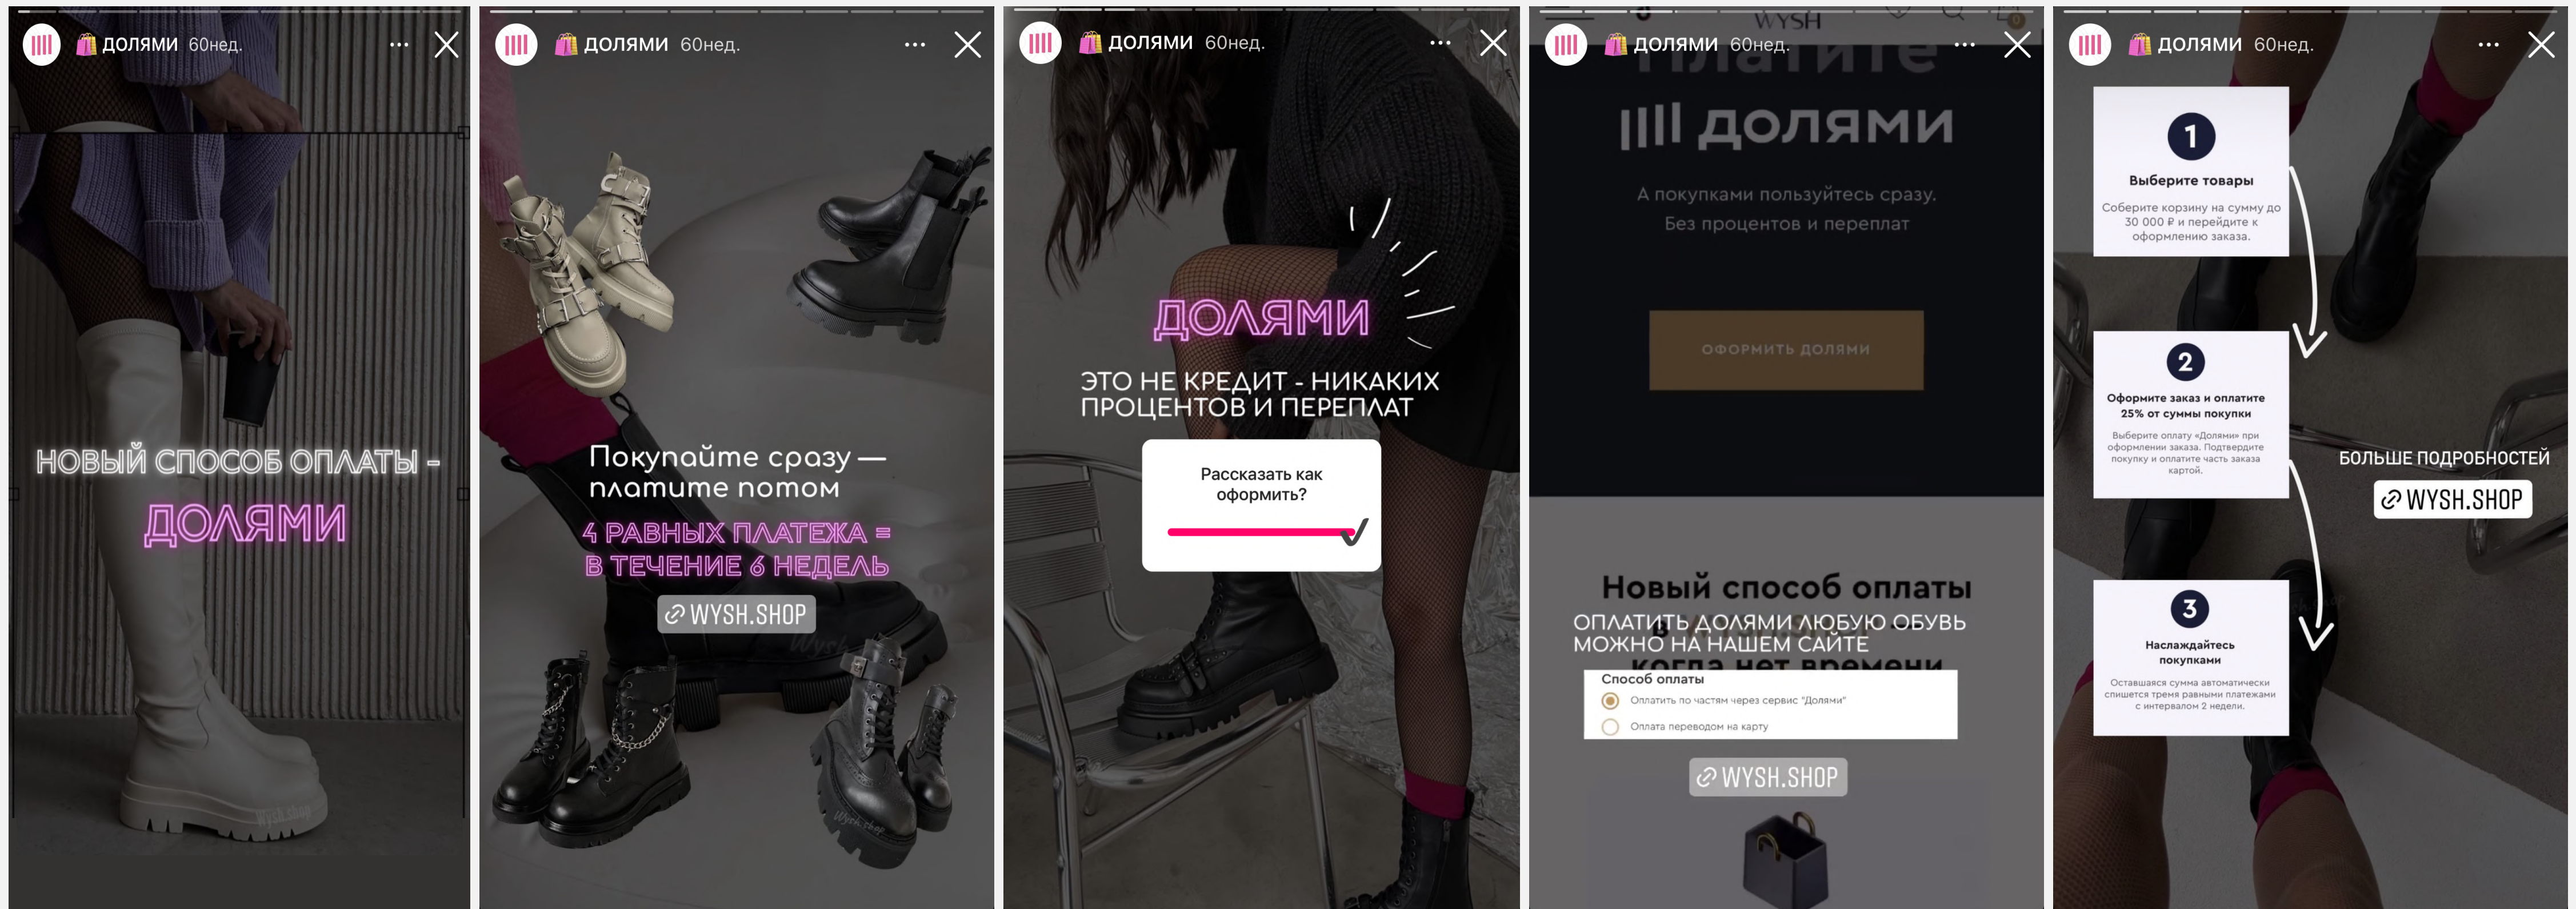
долями 60нед.

НОВЫЙ СПОСОБ ОПЛАТЫ - ДОЛЯМИ

долями 60нед.

Покупайте сразу — платите потом

4 РАВНЫХ ПЛАТЕЖА = В ТЕЧЕНИЕ 6 НЕДЕЛЬ

WYSH.SHOP

долями 60нед.

ДОЛЯМИ

ЭТО НЕ КРЕДИТ - НИКАКИХ ПРОЦЕНТОВ И ПЕРЕПЛАТ

Рассказать как оформить?

долями 60нед.

WYSH

долями

А покупками пользуйтесь сразу. Без процентов и переплат

ОФОРМИТЬ ДОЛЯМИ

Новый способ оплаты

ОПЛАТИТЬ ДОЛЯМИ ЛЮБУЮ ОБУВЬ МОЖНО НА НАШЕМ САЙТЕ

когда нет времени

Способ оплаты

Оплатить по частям через сервис "Долями"

Оплата переводом на карту

WYSH.SHOP

долями 60нед.

1

Выберите товары

Соберите корзину на сумму до 30 000 ₽ и перейдите к оформлению заказа.

2

Оформите заказ и оплатите 25% от суммы покупки

Выберите оплату «Долями» при оформлении заказа. Подтвердите покупку и оплатите часть заказа картой.

3

Наслаждайтесь покупками

Оставшаяся сумма автоматически спишется тремя равными платежами с интервалом 2 недели.

БОЛЬШЕ ПОДРОБНОСТЕЙ

WYSH.SHOP